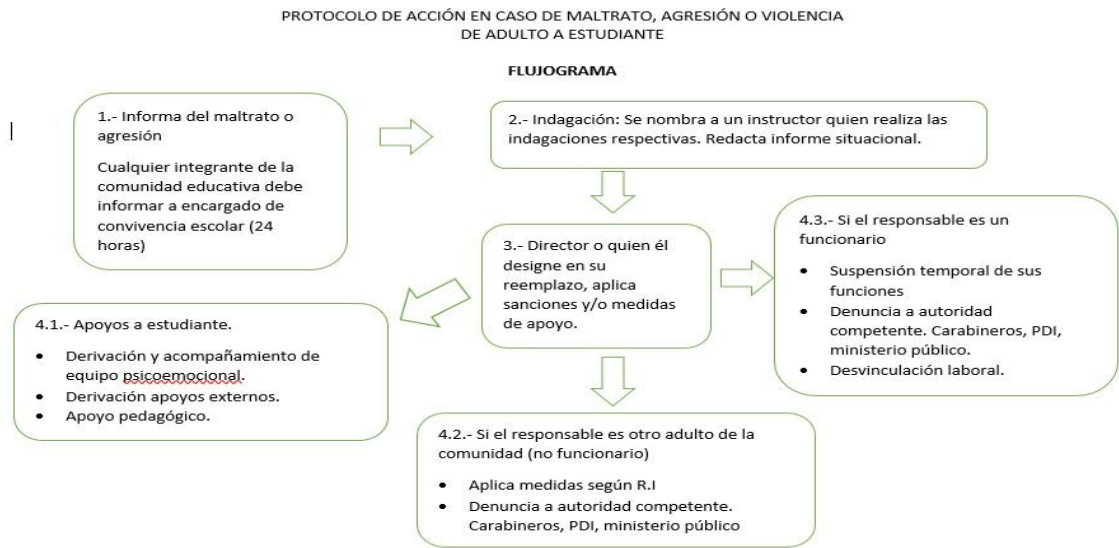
PROTOCOLO DE ACCIÓN EN CASO DE MALTRATO, AGRESIÓN O VIOLENCIA DE ADULTO A ESTUDIANTE

FLUJOGRAMA

1.- Informa del maltrato o agresión

Cualquier integrante de la comunidad educativa debe informar a encargado de convivencia escolar (24 horas)

2.- Indagación: Se nombra a un instructor quien realiza las indagaciones respectivas. Redacta informe situacional.

3.- Director o quien él designe en su reemplazo, aplica sanciones y/o medidas de apoyo.

4.3.- Si el responsable es un funcionario

- Suspensión temporal de sus funciones
- Denuncia a autoridad competente. Carabineros, PDI, ministerio público.
- Desvinculación laboral.

4.1.- Apoyos a estudiante.

- Derivación y acompañamiento de equipo psicoemocional.
- Derivación apoyos externos.
- Apoyo pedagógico.

4.2.- Si el responsable es otro adulto de la comunidad (no funcionario)

- Aplica medidas según R.I
- Denuncia a autoridad competente. Carabineros, PDI, ministerio público